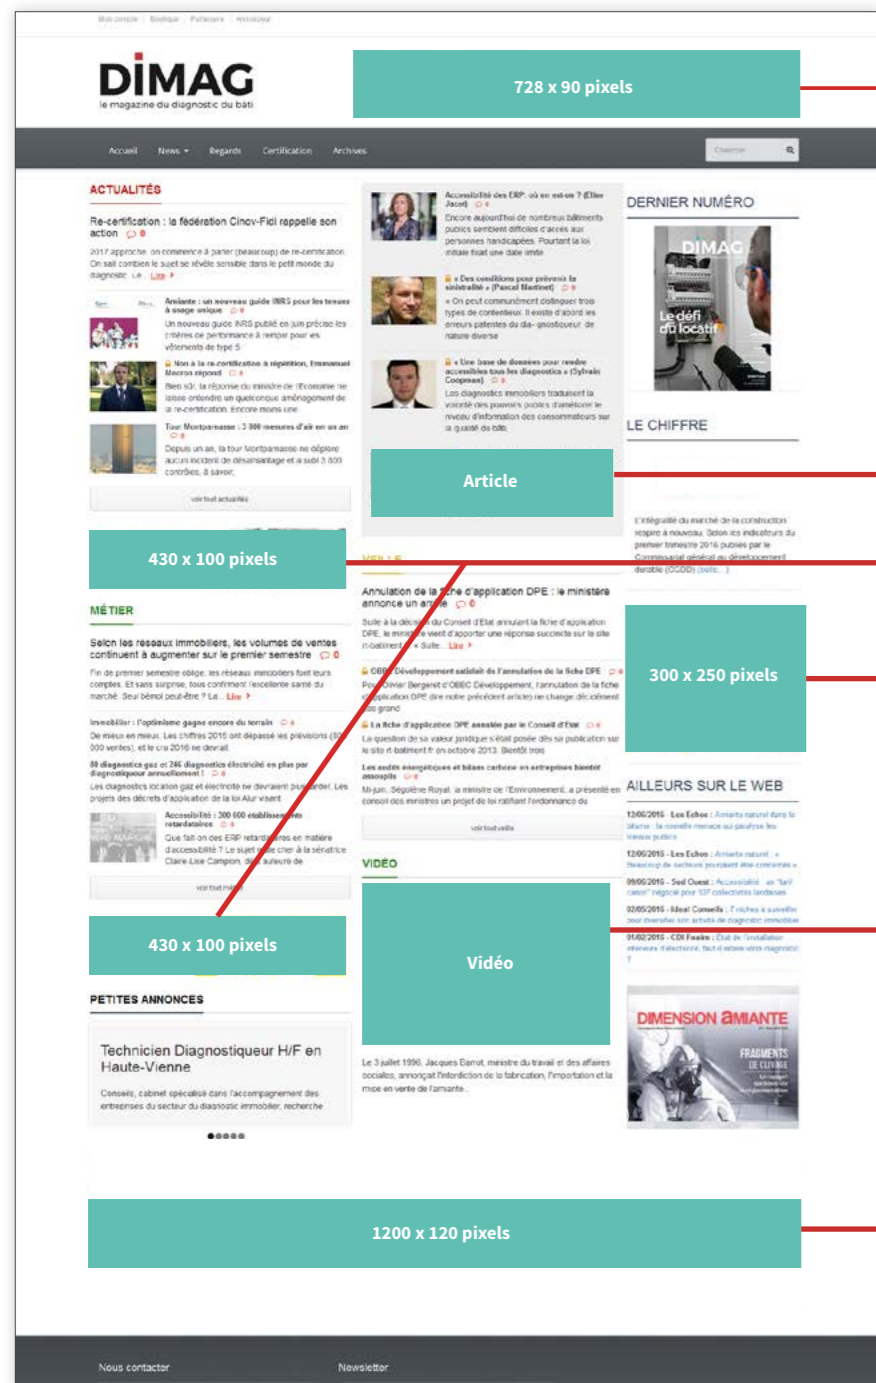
Mon compte | Boutique | Partenaire | Annuaire

DIMAG
le magazine du diagnostic du bâti

728 x 90 pixels

Accueil News Regards Certification Archives

Chercher

ACTUALITÉS

Re-certification : la fédération Cinov-Fidi rappelle son action

2017 approche, on commence à parler (beaucoup) de re-certification. On sait combien le sujet se révèle sensible dans le petit monde du diagnostic. Le... Lire

Amiante : un nouveau guide INRS pour les tenues à usage unique

Un nouveau guide INRS publié en juin précise les critères de performance à remplir pour les vêtements de type 5

Non à la re-certification à répétition, Emmanuel Macron répond

Bien sûr, la réponse du ministre de l'Economie ne laisse entendre un quelconque aménagement de la re-certification. Encore moins une

Tour Montparnasse : 3 300 mesures d'air en un an

Depuis un an, la tour Montparnasse ne déplore aucun incident de désamiantage et a subi 3 300 contrôles, à savoir;

voir tout actualités

Accessibilité des ERP, où en est-on ? (Elise Jacot)

Encore aujourd'hui de nombreux bâtiments publics semblent difficiles d'accès aux personnes handicapées. Pourtant la loi initiale fixait une date limite

« Des conditions pour prévenir la sinistralité » (Pascal Martinet)

« On peut communément distinguer trois types de contentieux. Il existe d'abord les erreurs patentes du diagnostiqueur de nature diverse

« Une base de données pour rendre accessibles tous les diagnostics » (Sylvain Coopman)

Les diagnostics immobiliers traduisent la volonté des pouvoirs publics d'améliorer le niveau d'information des consommateurs sur la qualité du bâti.

Article

DERNIER NUMÉRO

DIMAG
Le défi du locatif

LE CHIFFRE

L'intégralité du marché de la construction respire à nouveau. Selon les indicateurs du premier trimestre 2016 publiés par le Commissariat général au développement durable (CGDD) (suite...)

430 x 100 pixels

VEILLE

Annulation de la fiche d'application DPE : le ministère annonce un arrêté

Suite à la décision du Conseil d'Etat annulant la fiche d'application DPE, le ministère vient d'apporter une réponse succincte sur le site rt-batiment... « Suite... Lire

OBEC Développement satisfait de l'annulation de la fiche DPE

Pour Olivier Bergeret d'OBEC Développement, l'annulation de la fiche d'application DPE dire notre précédent article) ne change (dé)cidément pas grand

La fiche d'application DPE annulée par le Conseil d'Etat

La question de sa valeur juridique s'était posée dès sa publication sur le site rt-batiment.fr en octobre 2013. Bientôt trois

Les audits énergétiques et bilans carbone en entreprises bientôt assouplis

Mi-juin, Ségolène Royal, la ministre de l'Environnement, a présenté en conseil des ministres un projet de loi ratifiant l'ordonnance du

voir tout veille

MÉTIER

Selon les réseaux immobiliers, les volumes de ventes continuent à augmenter sur le premier semestre

Fin de premier semestre oblige, les réseaux immobiliers font leurs comptes. Et sans surprise, tous confirment l'excellente santé du marché. Seul bémol peut-être ? La... Lire

Immobilier : l'optimisme gagne encore du terrain

De mieux en mieux. Les chiffres 2015 ont dépassé les prévisions (800 000 ventes), et le cru 2016 ne devrait

80 diagnostics gaz et 246 diagnostics électricité en plus par diagnostiqueur annuellement !

Les diagnostics location gaz et électricité ne devraient pas tarder. Les projets des décrets d'application de la loi Alur visent

Accessibilité : 300 000 établissements retardataires

Que fait-on des ERP retardataires en matière d'accessibilité ? Le sujet est cher à la sénatrice Claire-Lise Campion, auteure de

voir tout métier

300 x 250 pixels

AILLEURS SUR LE WEB

12/06/2016 - Les Echos : Amiante naturel dans le béton : la nouvelle menace qui paralyse les travaux publics

12/06/2016 - Les Echos : Amiante naturel : « Beaucoup de secteurs pourraient être contaminés »

09/06/2016 - Sud Ouest : Accessibilité : un "bel oubli" négocié pour 137 collectivités landaises

02/05/2016 - Ideal Conseils : 7 niches à surveiller pour diversifier son activité de diagnostic immobilier

01/02/2016 - CDI Faaire : Etat de l'installation intérieure d'électricité, faut-il refaire votre diagnostic ?

VIDÉO

Vidéo

Le 3 juillet 1996, Jacques Barrot, ministre du travail et des affaires sociales, annonçait l'interdiction de la fabrication, l'importation et la mise en vente de l'amiante.

430 x 100 pixels

PETITES ANNONCES

Technicien Diagnostiqueur H/F en Haute-Vienne

Conseils, cabinet spécialisé dans l'accompagnement des entreprises du secteur du diagnostic immobilier, recherche

DIMENSION AMIANTE
FRAGMENTS DE CUVAGE

1200 x 120 pixels

Nous contacter

Newsletter